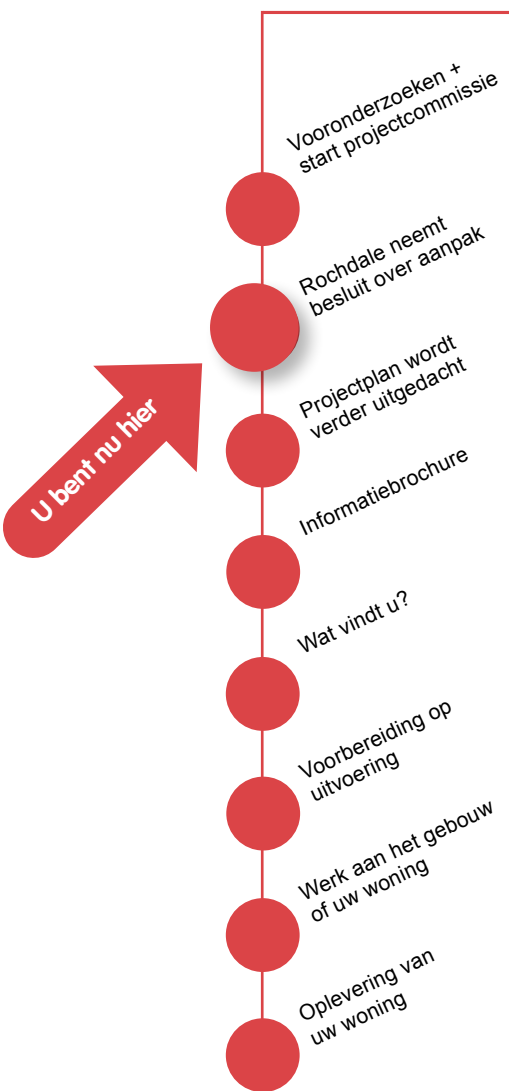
Vooronderzoeken + start projectcommissie

Rochdale neemt besluit over aanpak

U bent nu hier

Projectplan wordt verder uitgedacht

Informatiebrochure

Wat vindt u?

Voorbereiding op uitvoering

Werk aan het gebouw of uw woning

Oplevering van uw woning